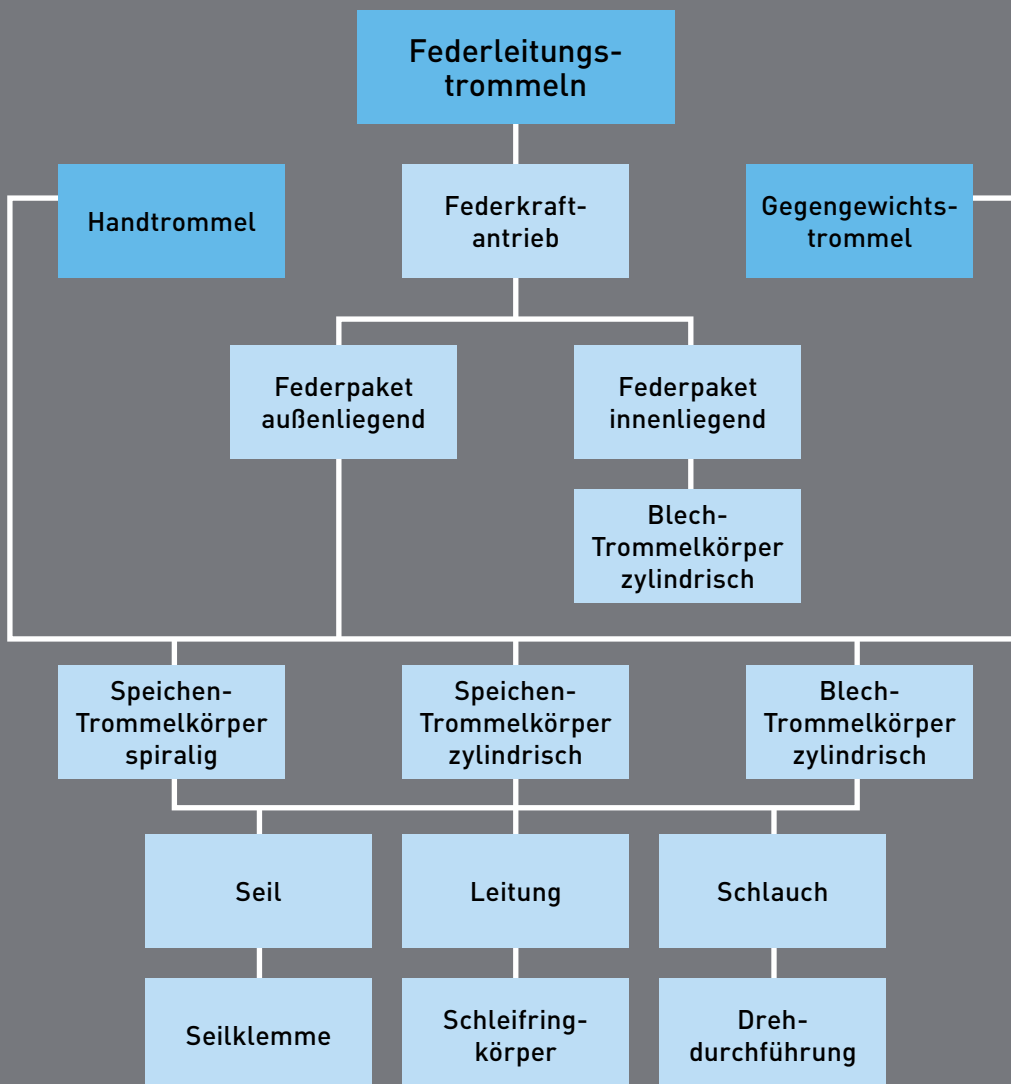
Federleitungstrommeln

Handtrommel

Federkraftantrieb

Gegengewichtstrommel

Federpaket außenliegend

Federpaket innenliegend

Blech-Trommelkörper zylindrisch

Speichen-Trommelkörper spiralig

Speichen-Trommelkörper zylindrisch

Blech-Trommelkörper zylindrisch

Seil

Leitung

Schlauch

Seilklemme

Schleifringkörper

Drehdurchführung